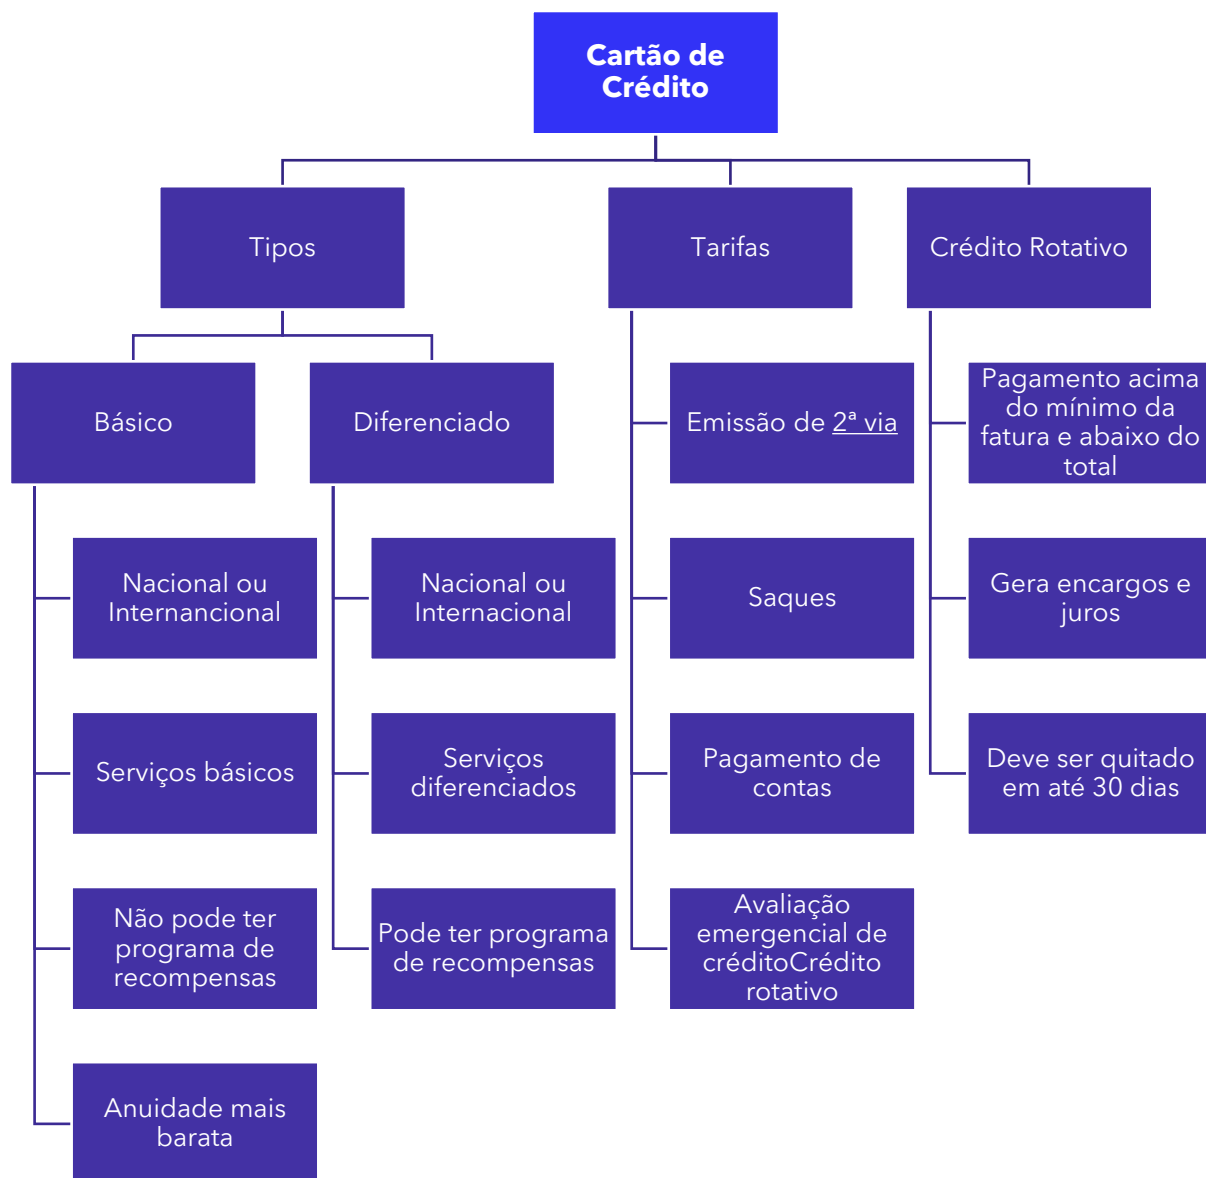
Cartão de Crédito

Tipos

Básico

Nacional ou Internancional

Serviços básicos

Não pode ter programa de recompensas

Anuidade mais barata

Diferenciado

Nacional ou Internacional

Serviços diferenciados

Pode ter programa de recompensas

Tarifas

Emissão de 2ª via

Saques

Pagamento de contas

Avaliação emergencial de créditoCrédito rotativo

Crédito Rotativo

Pagamento acima do mínimo da fatura e abaixo do total

Gera encargos e juros

Deve ser quitado em até 30 dias